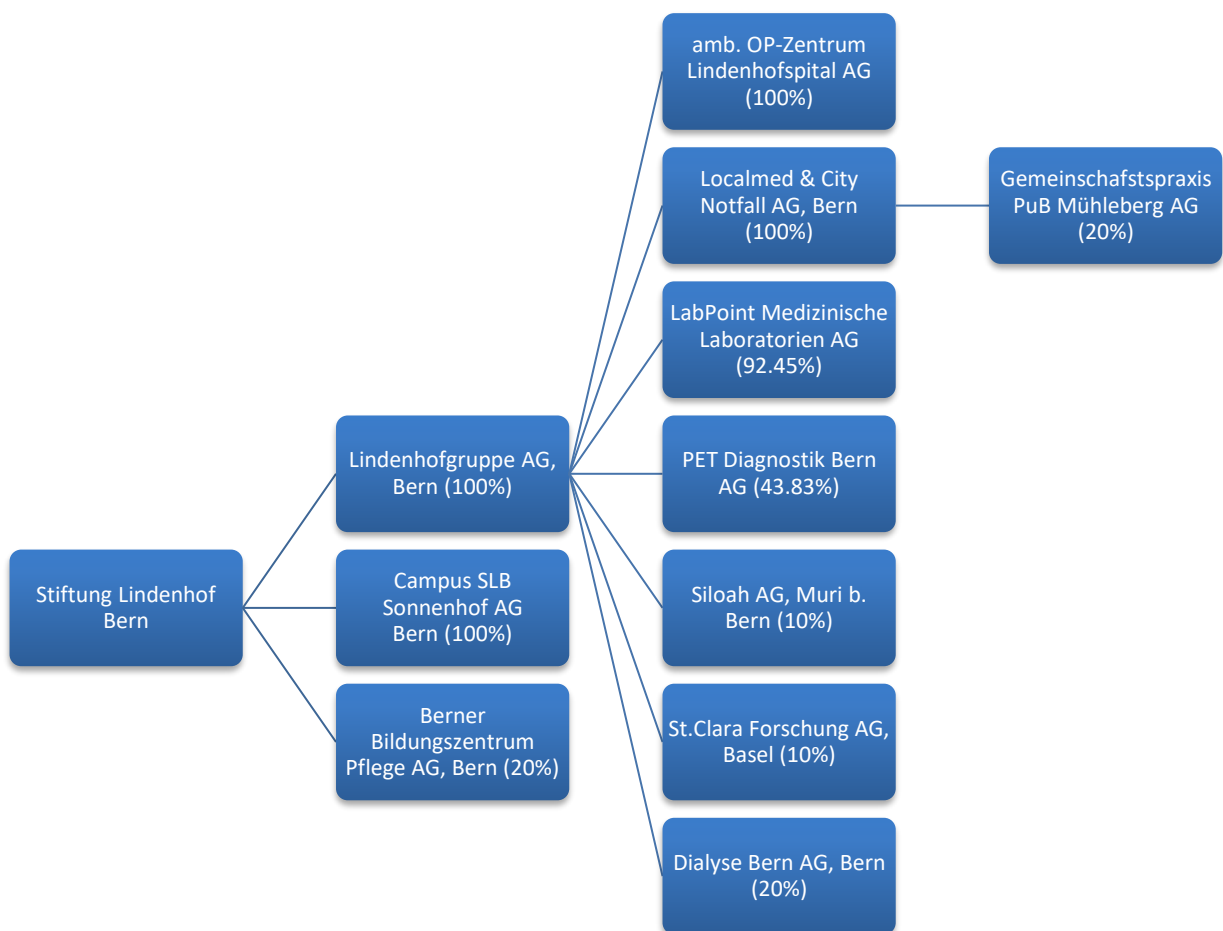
Stiftung Lindenhof Bern

Lindenhofgruppe AG, Bern (100%)

Campus SLB Sonnenhof AG Bern (100%)

Berner Bildungszentrum Pflege AG, Bern (20%)

amb. OP-Zentrum Lindenhofspital AG (100%)

Localmed & City Notfall AG, Bern (100%)

Gemeinschaftspraxis PuB Mühleberg AG (20%)

LabPoint Medizinische Laboratorien AG (92.45%)

PET Diagnostik Bern AG (43.83%)

Siloah AG, Muri b. Bern (10%)

St.Clara Forschung AG, Basel (10%)

Dialyse Bern AG, Bern (20%)